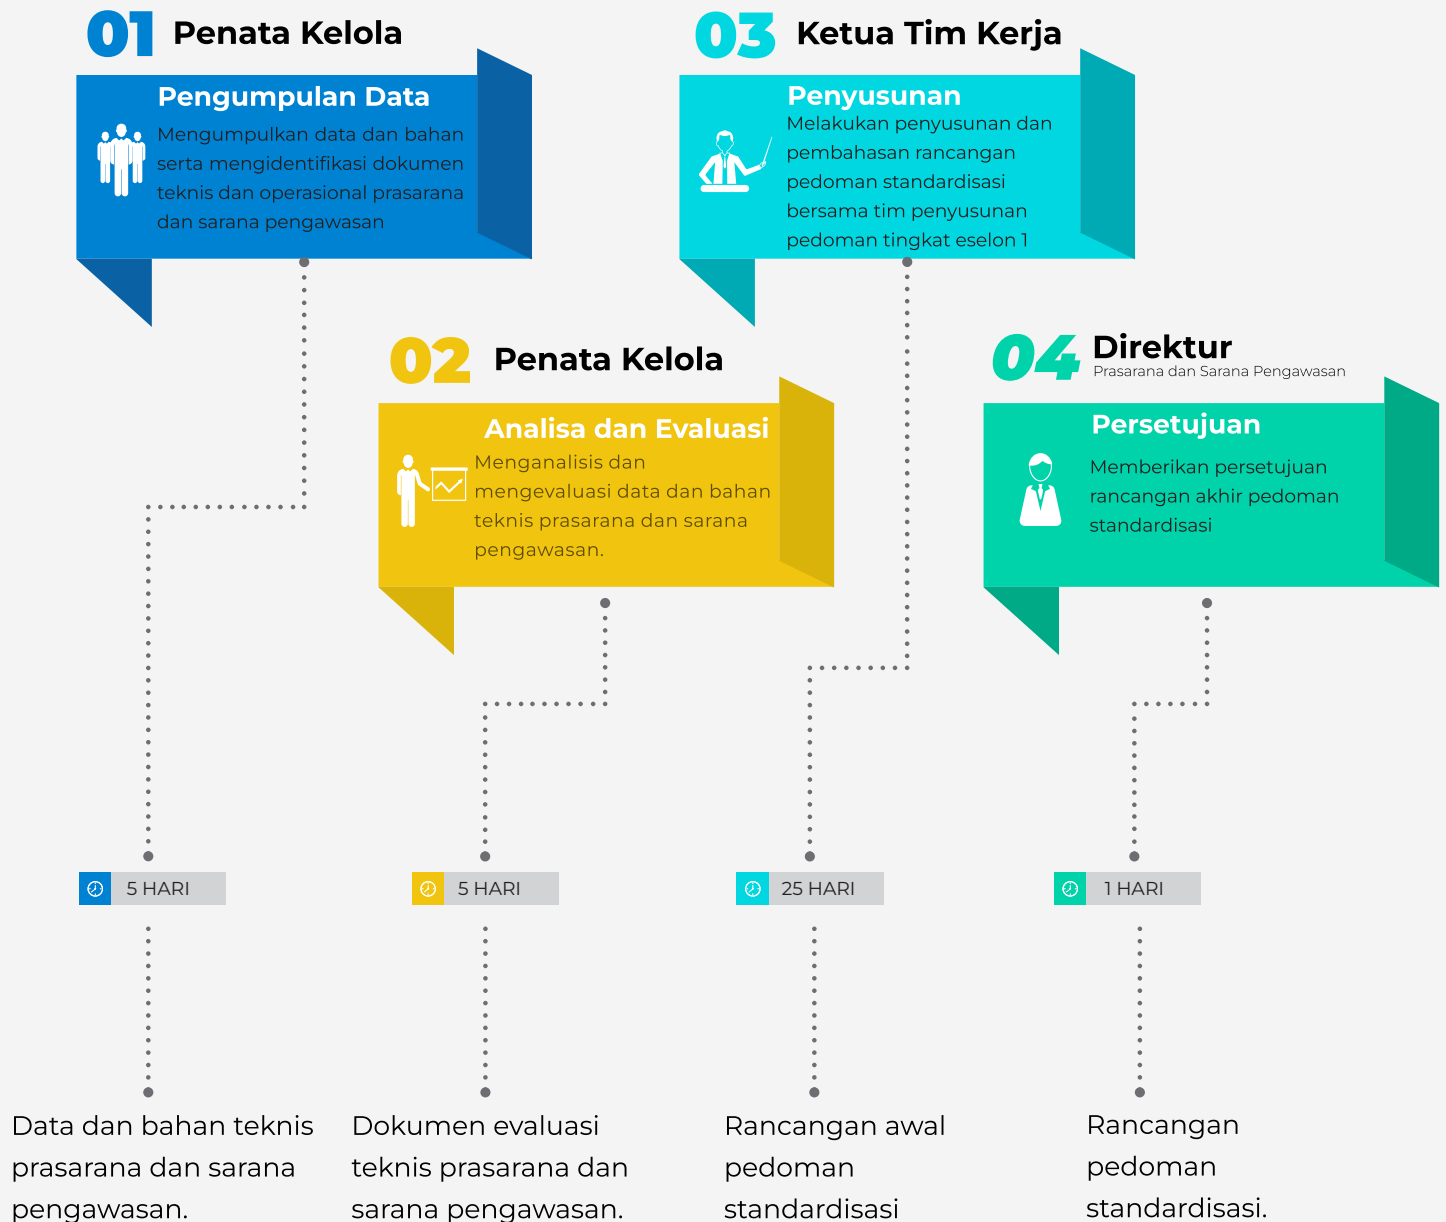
01 Penata Kelola

Pengumpulan Data

Mengumpulkan data dan bahan serta mengidentifikasi dokumen teknis dan operasional prasarana dan sarana pengawasan

03 Ketua Tim Kerja

Penyusunan

Melakukan penyusunan dan pembahasan rancangan pedoman standardisasi bersama tim penyusunan pedoman tingkat eselon 1

02 Penata Kelola

Analisa dan Evaluasi

Menganalisis dan mengevaluasi data dan bahan teknis prasarana dan sarana pengawasan.

04 Direktur
Prasarana dan Sarana Pengawasan

Persetujuan

Memberikan persetujuan rancangan akhir pedoman standardisasi

5 HARI

5 HARI

25 HARI

1 HARI

Data dan bahan teknis prasarana dan sarana pengawasan.

Dokumen evaluasi teknis prasarana dan sarana pengawasan.

Rancangan awal pedoman standardisasi

Rancangan pedoman standardisasi.